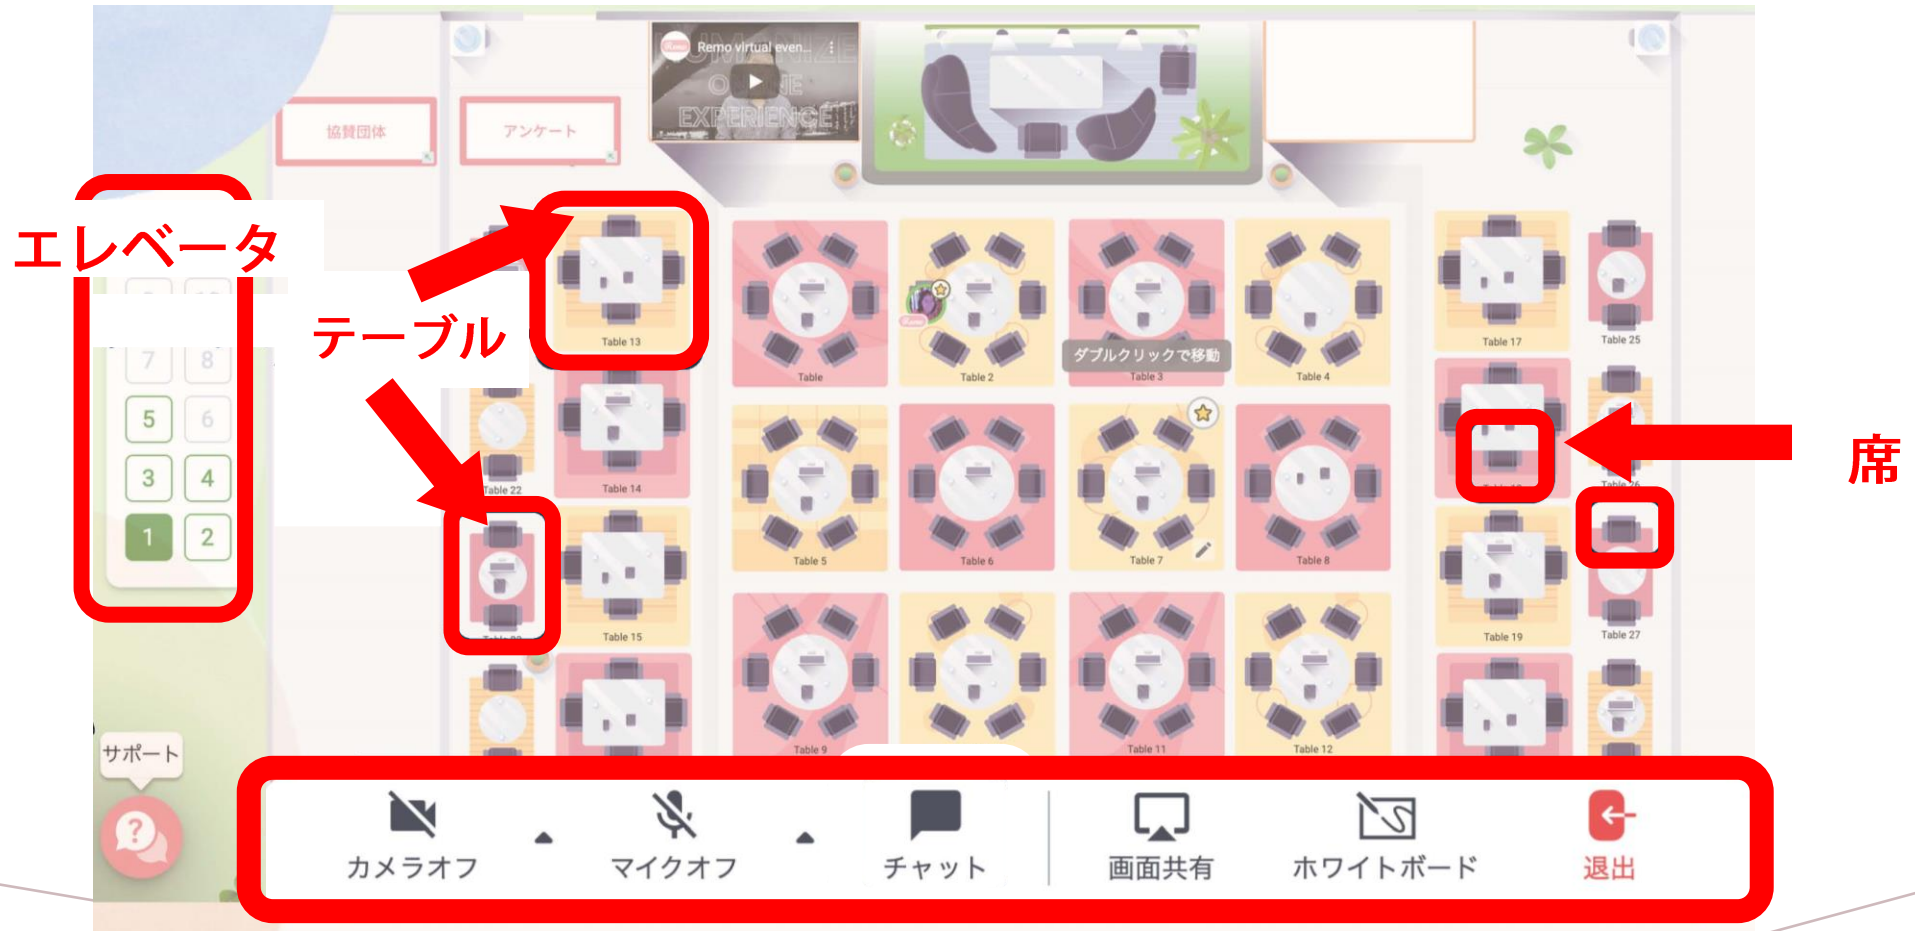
Remo virtual even...

協賛団体

アンケート

エレベータ

テーブル

席

7 8
5 6
3 4
1 2

Table 13

Table

Table 2

ダブルクリックで移動

Table 3

Table 4

Table 17

Table 25

Table 22

Table 14

Table 5

Table 6

Table 7

Table 8

Table 15

Table 19

Table 27

Table 9

Table 11

Table 12

サポート

カメラオフ

マイクオフ

チャット

画面共有

ホワイトボード

退出